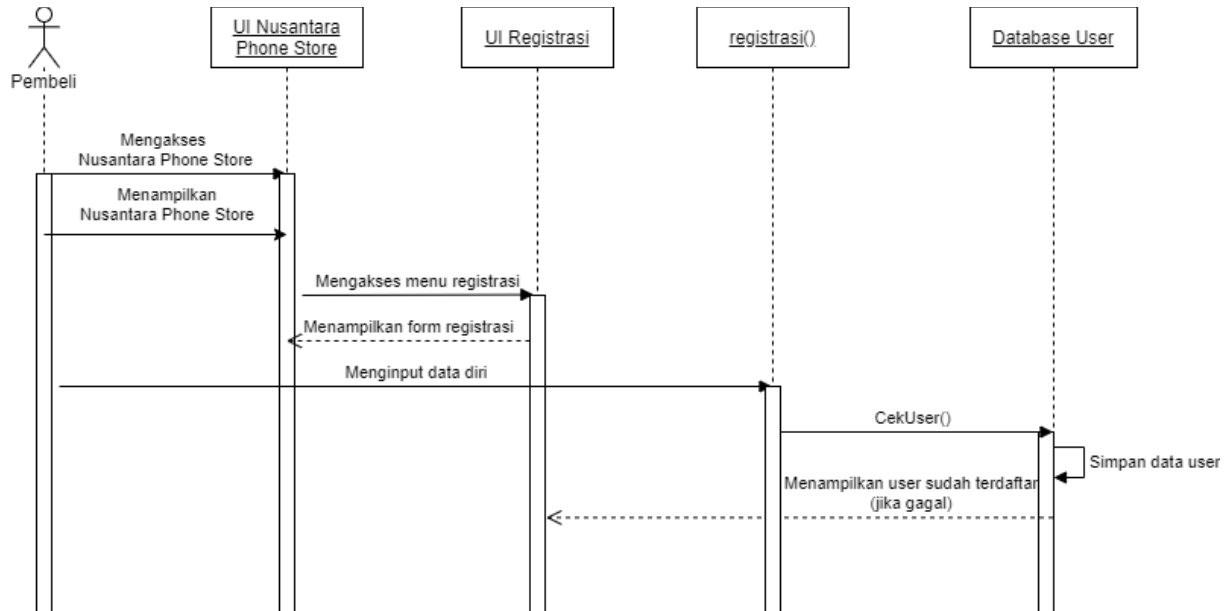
Pembeli

UI Nusantara Phone Store

UI Registrasi

registrasi()

Database User

Mengakses Nusantara Phone Store

Menampilkan Nusantara Phone Store

Mengakses menu registrasi

Menampilkan form registrasi

Menginput data diri

CekUser()

Simpan data user

Menampilkan user sudah terdaftar (jika gagal)